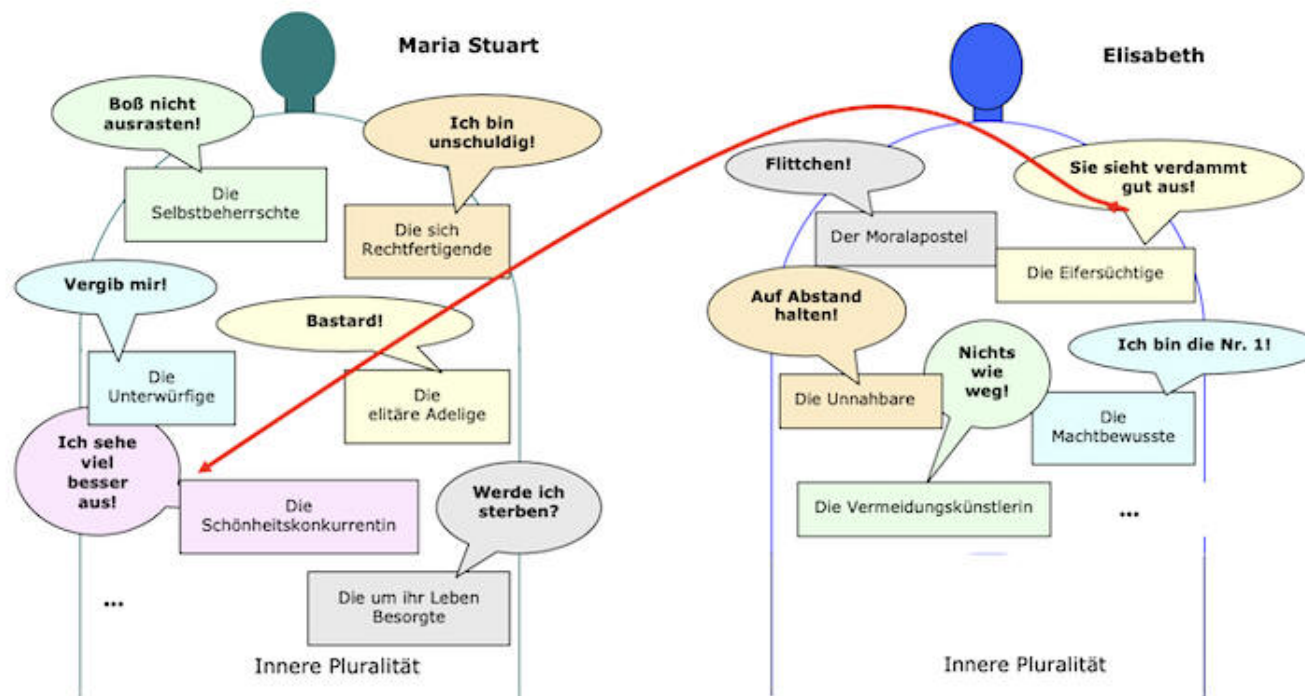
Maria Stuart

Boß nicht ausrasten!

Die Selbstbeherrschte

Ich bin unschuldig!

Die sich Rechtfertigende

Vergib mir!

Die Unterwürfige

Bastard!

Die elitäre Adelige

Ich sehe viel besser aus!

Die Schönheitskonkurrentin

Werde ich sterben?

Die um ihr Leben Besorgte

...

Innere Pluralität

Elisabeth

Flittchen!

Der Moralapostel

Sie sieht verdammt gut aus!

Die Eifersüchtige

Auf Abstand halten!

Die Unnahbare

Nichts wie weg!

Ich bin die Nr. 1!

Die Machtbewusste

Die Vermeidungskünstlerin

...

Innere Pluralität